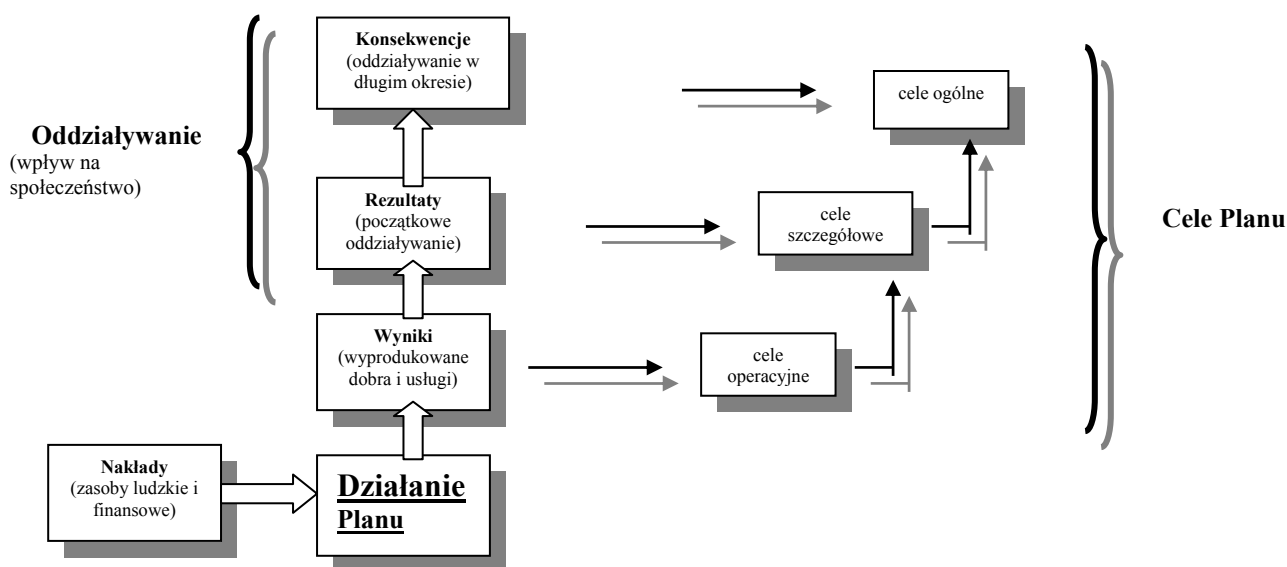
Oddziaływanie
(wpływ na społeczeństwo)

Konsekwencje
(oddziaływanie w długim okresie)

Rezultaty
(początkowe oddziaływanie)

Wyniki
(wyprodukowane dobra i usługi)

Nakłady
(zasoby ludzkie i finansowe)

Działanie
Planu

cele ogólne

cele szczegółowe

cele operacyjne

Cele Planu